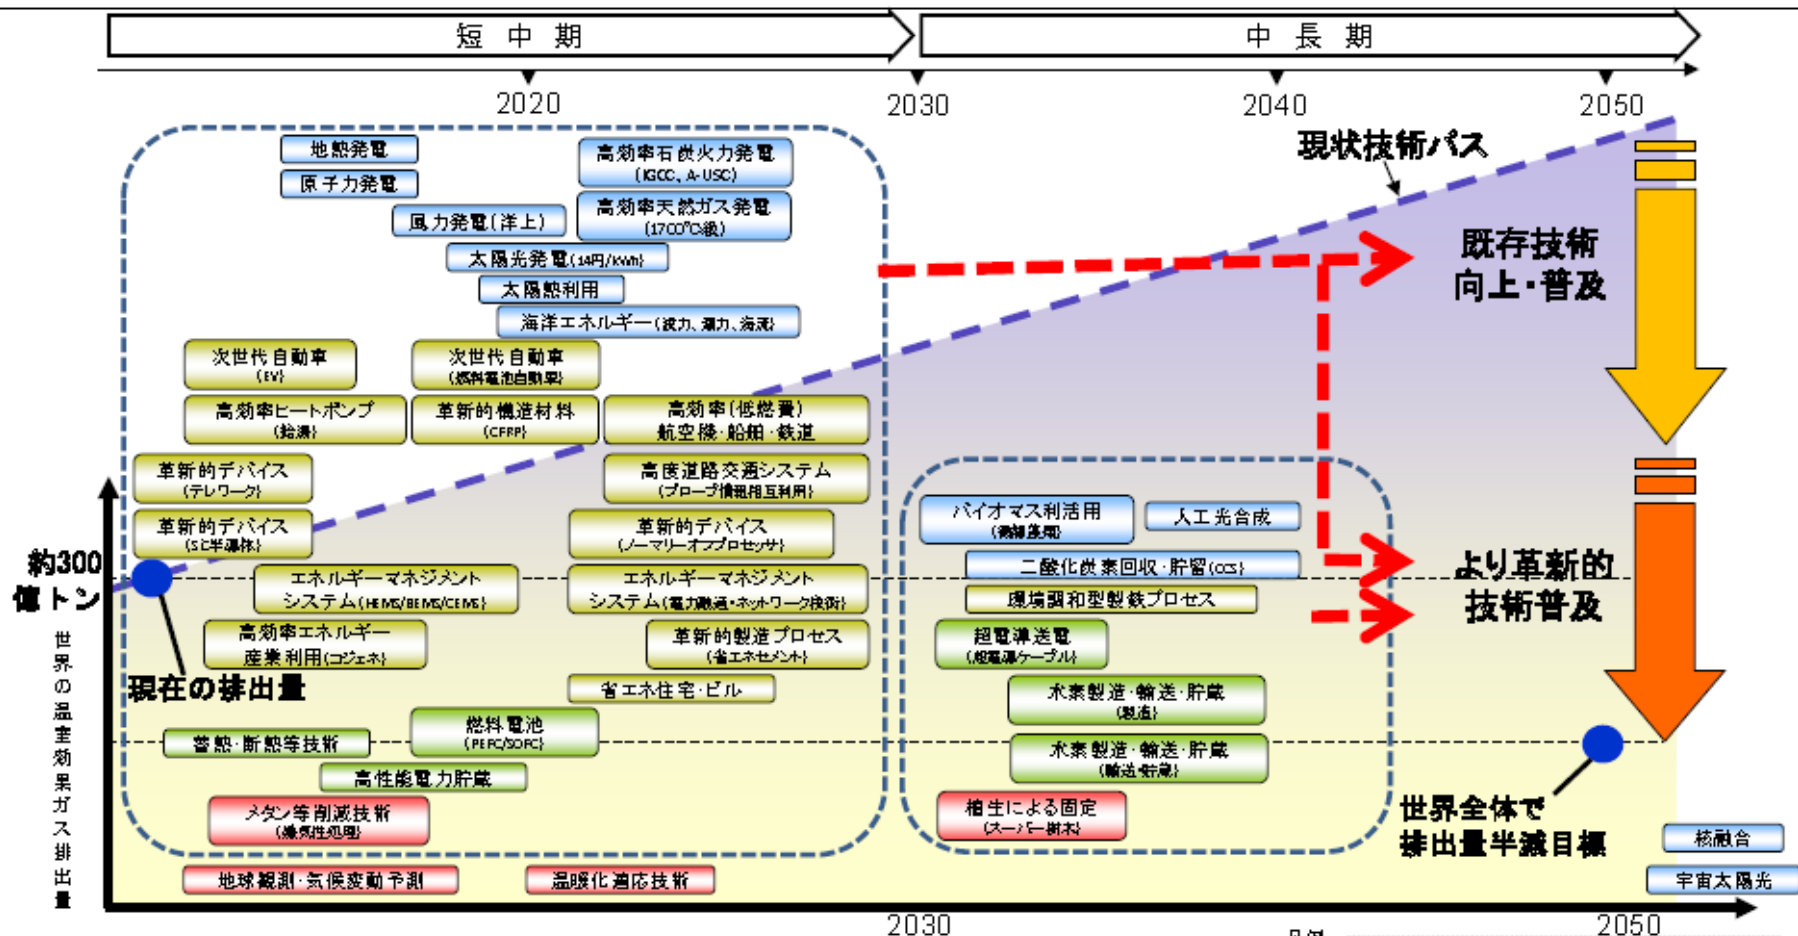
短中期

中長期

2020

2030

2040

2050

現状技術パス

地熱発電

原子力発電

高効率石炭火力発電 (IGCC、A-USC)

高効率天然ガス発電 (1700℃級)

風力発電(洋上)

太陽光発電(14円/kWh)

太陽熱利用

海洋エネルギー(波力、潮力、海流)

既存技術向上・普及

次世代自動車 (EV)

次世代自動車 (燃料電池自動車)

高効率ヒートポンプ (給湯)

革新的構造材料 (CFRP)

高効率(低燃費)航空機・船舶・鉄道

革新的デバイス (テレワーク)

高度道路交通システム (プローブ情報相互利用)

革新的デバイス (SiC半導体)

革新的デバイス (ノーマリーオフプロセッサ)

バイオマス利活用 (微細藻類)

人工光合成

約300億トン

エネルギーマネジメントシステム (HEMS/BEMS/CEMS)

エネルギーマネジメントシステム (電力融通・ネットワーク技術)

二酸化炭素回収・貯留(CCS)

より革新的技術普及

環境調和型製鉄プロセス

高効率エネルギー産業利用(コジェネ)

革新的製造プロセス (省エネセメント)

超電導送電 (超電導ケーブル)

世界の温室効果ガス排出量

現在の排出量

省エネ住宅・ビル

水素製造・輸送・貯蔵 (製造)

燃料電池 (PEFC/SOFC)

蓄熱・断熱等技術

水素製造・輸送・貯蔵 (輸送・貯蔵)

高性能電力貯蔵

メタン等削減技術 (非CO2処理)

植生による固定 (スーパー樹木)

世界全体で排出量半減目標

核融合

地球観測・気候変動予測

温暖化適応技術

宇宙太陽光

2030

2050